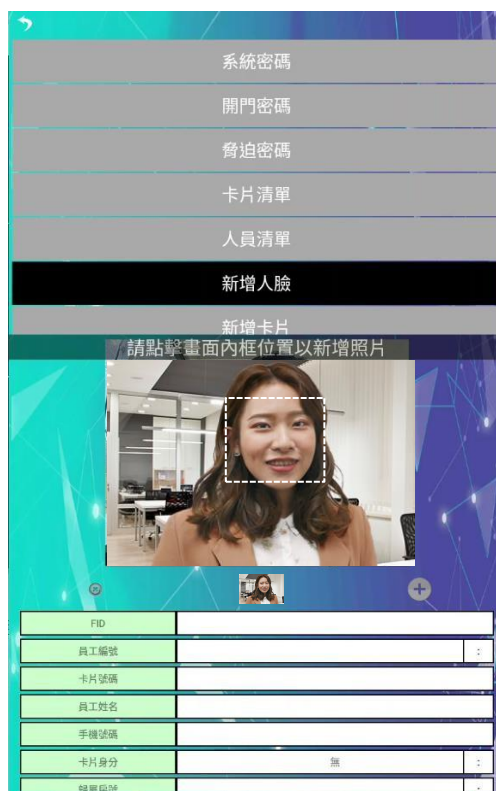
系統密碼

開門密碼

脅迫密碼

卡片清單

人員清單

新增人臉

新增卡片

請點擊畫面內框位置以新增照片

| FID | |
|---|---|
| 員工編號 | |
| 卡片號碼 | |
| 員工姓名 | |
| 手機號碼 | |
| 卡片身分 | 無 |
| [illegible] | |